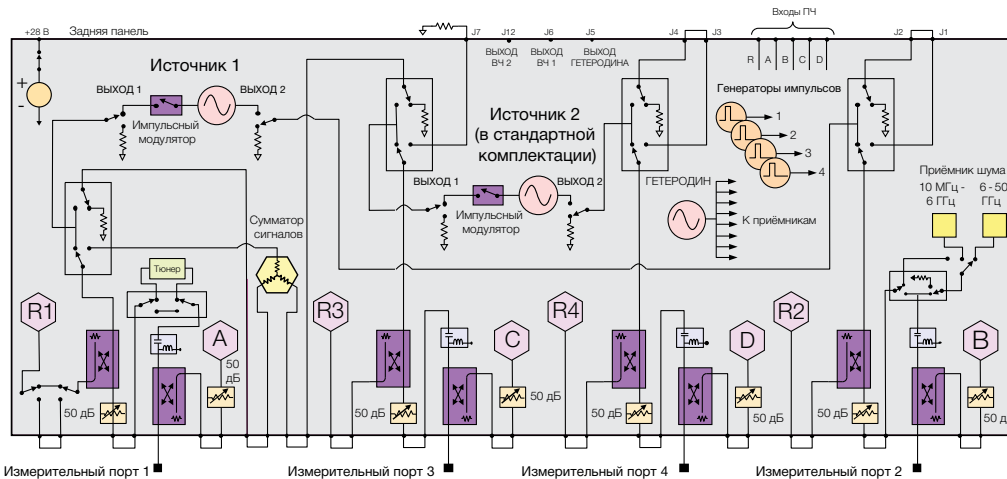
+28 В Задняя панель

J7 J12 ВЫХОД ВЧ 2 J6 ВЫХОД ВЧ 1 J5 ВЫХОД ГЕТЕРОДИНА J4 J3

Входы ПЧ
R A B C D

J2 J1

+
-

Источник 1

ВЫХОД 1 ВЫХОД 2

Импульсный модулятор

Источник 2 (в стандартной комплектации)

ВЫХОД 1 ВЫХОД 2

Импульсный модулятор

Генераторы импульсов
1
2
3
4

ГЕТЕРОДИН

К приёмникам

Приёмник шума
10 МГц - 6 ГГц
6 - 50 ГГц

Сумматор сигналов

Тюнер

R1 A 50 дБ 50 дБ

R3 C 50 дБ 50 дБ

R4 D 50 дБ 50 дБ

R2 B 50 дБ 50 д

Измерительный порт 1
Измерительный порт 3
Измерительный порт 4
Измерительный порт 2